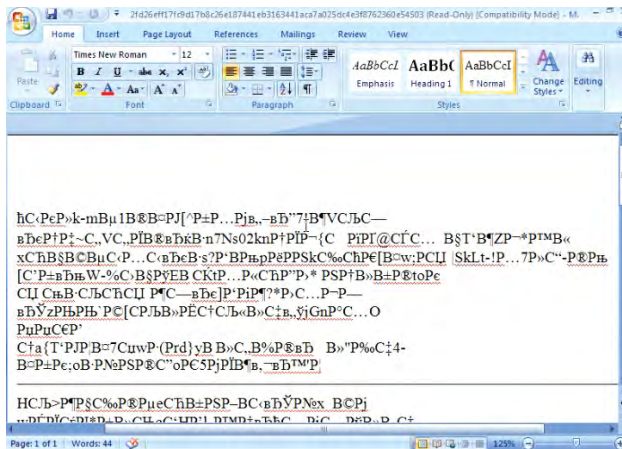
2fd26eff17fc9d17b8c26e187441eb3163441aca7a025dc4e3f8762360e54503 (Read-Only) [Compatibility Mode] - M

Home Insert Page Layout References Mailings Review View

Times New Roman 12

Paste

Clipboard Font Paragraph Styles

AaBbCcI AaBbC AaBbCcI

Emphasis Heading 1 ¶ Normal

Change Styles Editing

ћС‹РеР»k-mВµ1В®В¤РЈ[^Р±Р…Рјв„–вЂ"7‡В¶VСЉС—

вЂеР†Р‡~С‚VС‚РЇВ®вЂќВ·n7Ns02knР†РЇР̄–{С РїРГ@СЃС… В§Т'В¶ЈZР¬Р™В«

хСЋВ§В©ВµС‹Р…С‹вЂеВ·s?Р'ВРњрРєРРSkС‰СЋР€[В¤w;РСЏ |SkLt-!Р…7Р»С"-Р®Рњ

[С'Р±вЂЊW-%С›В§РЎЁВ CKtР…Р«СЋР"Р›* РЅР†В»В±Р®tоРє

СЏ СњВ·СЉСЋСЏ Р¶[С—вЂе]Р'РіР¶?*Р›С…Р¬Р—

вЂЎžРЊРЊ`Р©[СРЉВ»РЁС†СЉ«В»С‡в„ўјGnР°С…О

РµРµС€Р'

С†а{Т'РЈР|В¤7СuwР‹{Prd}уВ В«С„В%Р®вЂ В»"Р‰С‡4-

В¤Р±Рє;оВ·РNєРЅР®С"оР€5РјРЇВ¶в„¬вЂ™Р

НСЉ>Р¶Р§С‰Р®РµеСЋВ±РЅР–ВС«вЂЎРNж В©Рј

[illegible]

Page: 1 of 1 | Words: 44 | 125%